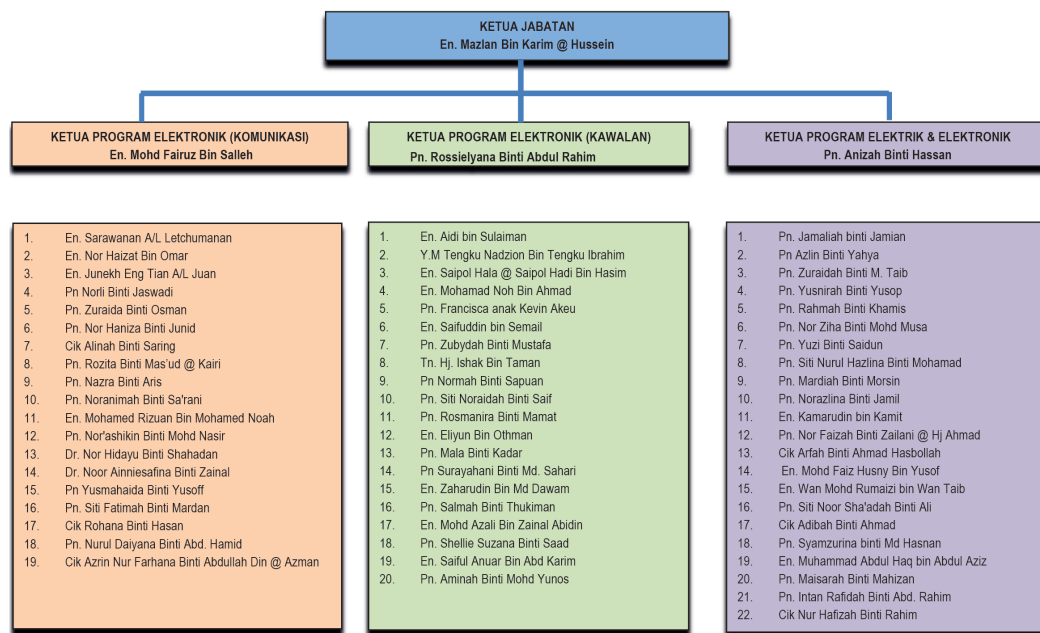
KETUA JABATAN
En. Mazlan Bin Karim @ Hussein

KETUA PROGRAM ELEKTRONIK (KOMUNIKASI)
En. Mohd Fairuz Bin Salleh

1. En. Sarawanan A/L Letchumanan
2. En. Nor Haizat Bin Omar
3. En. Junekh Eng Tian A/L Juan
4. Pn Norli Binti Jaswadi
5. Pn. Zuraida Binti Osman
6. Pn. Nor Haniza Binti Junid
7. Cik Alinah Binti Saring
8. Pn. Rozita Binti Mas'ud @ Kairi
9. Pn. Nazra Binti Aris
10. Pn. Noranimah Binti Sa'rani
11. En. Mohamed Rizuan Bin Mohamed Noah
12. Pn. Nor'ashikin Binti Mohd Nasir
13. Dr. Nor Hidayu Binti Shahadan
14. Dr. Noor Ainniesafina Binti Zainal
15. Pn Yusmahaida Binti Yusoff
16. Pn. Siti Fatimah Binti Mardan
17. Cik Rohana Binti Hasan
18. Pn. Nurul Daiyana Binti Abd. Hamid
19. Cik Azrin Nur Farhana Binti Abdullah Din @ Azman

KETUA PROGRAM ELEKTRONIK (KAWALAN)
Pn. Rossielyana Binti Abdul Rahim

1. En. Aidi bin Sulaiman
2. Y.M Tengku Nadzion Bin Tengku Ibrahim
3. En. Saipol Hala @ Saipol Hadi Bin Hasim
4. En. Mohamad Noh Bin Ahmad
5. Pn. Francisca anak Kevin Akeu
6. En. Saifuddin bin Semail
7. Pn. Zubydah Binti Mustafa
8. Tn. Hj. Ishak Bin Taman
9. Pn Normah Binti Sapuan
10. Pn. Siti Noraidah Binti Saif
11. Pn. Rosmanira Binti Mamat
12. En. Eliyun Bin Othman
13. Pn. Mala Binti Kadar
14. Pn Surayahani Binti Md. Sahari
15. En. Zaharudin Bin Md Dawam
16. Pn. Salmah Binti Thukiman
17. En. Mohd Azali Bin Zainal Abidin
18. Pn. Shellie Suzana Binti Saad
19. En. Saiful Anuar Bin Abd Karim
20. Pn. Aminah Binti Mohd Yunos

KETUA PROGRAM ELEKTRIK & ELEKTRONIK
Pn. Anizah Binti Hassan

1. Pn. Jamaliah binti Jamian
2. Pn Azlin Binti Yahya
3. Pn. Zuraidah Binti M. Taib
4. Pn. Yusnirah Binti Yusop
5. Pn. Rahmah Binti Khamis
6. Pn. Nor Ziha Binti Mohd Musa
7. Pn. Yuzi Binti Saidun
8. Pn. Siti Nurul Hazlina Binti Mohamad
9. Pn. Mardiah Binti Morsin
10. Pn. Norazlina Binti Jamil
11. En. Kamarudin bin Kamit
12. Pn. Nor Faizah Binti Zailani @ Hj Ahmad
13. Cik Arfah Binti Ahmad Hasbollah
14. En. Mohd Faiz Husny Bin Yusof
15. En. Wan Mohd Rumaizi bin Wan Taib
16. Pn. Siti Noor Sha'adah Binti Ali
17. Cik Adibah Binti Ahmad
18. Pn. Syamzurina binti Md Hasnan
19. En. Muhammad Abdul Haq bin Abdul Aziz
20. Pn. Maisarah Binti Mahizan
21. Pn. Intan Rafidah Binti Abd. Rahim
22. Cik Nur Hafizah Binti Rahim